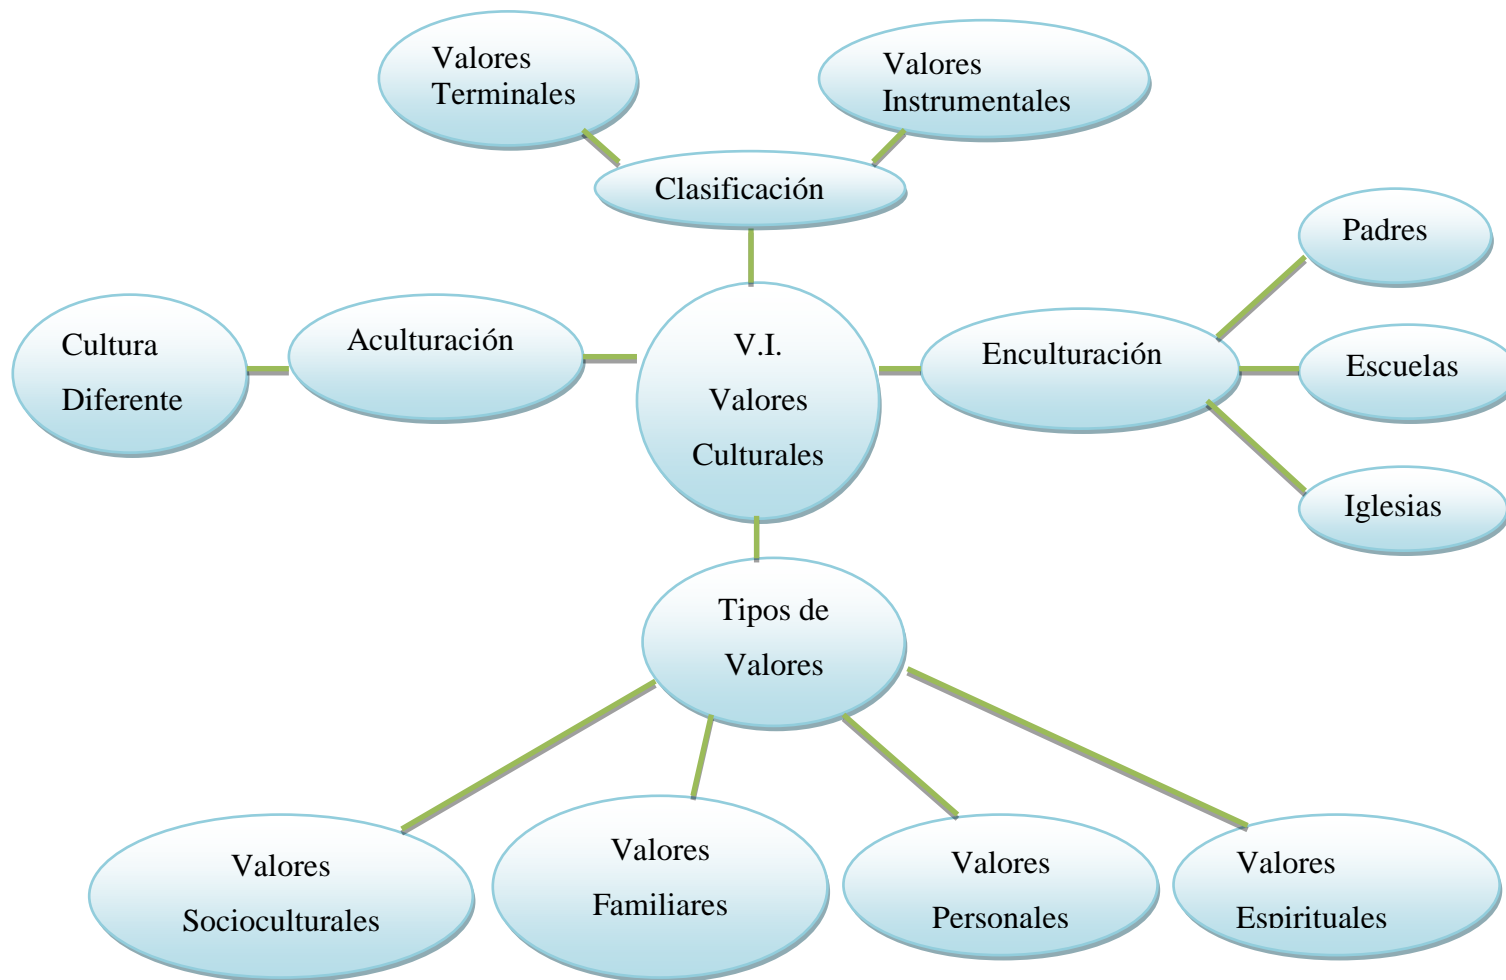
Valores Terminales

Valores Instrumentales

Clasificación

Padres

Cultura Diferente

Aculturación

V.I. Valores Culturales

Enculturación

Escuelas

Iglesias

Tipos de Valores

Valores Socioculturales

Valores Familiares

Valores Personales

Valores Espirituales